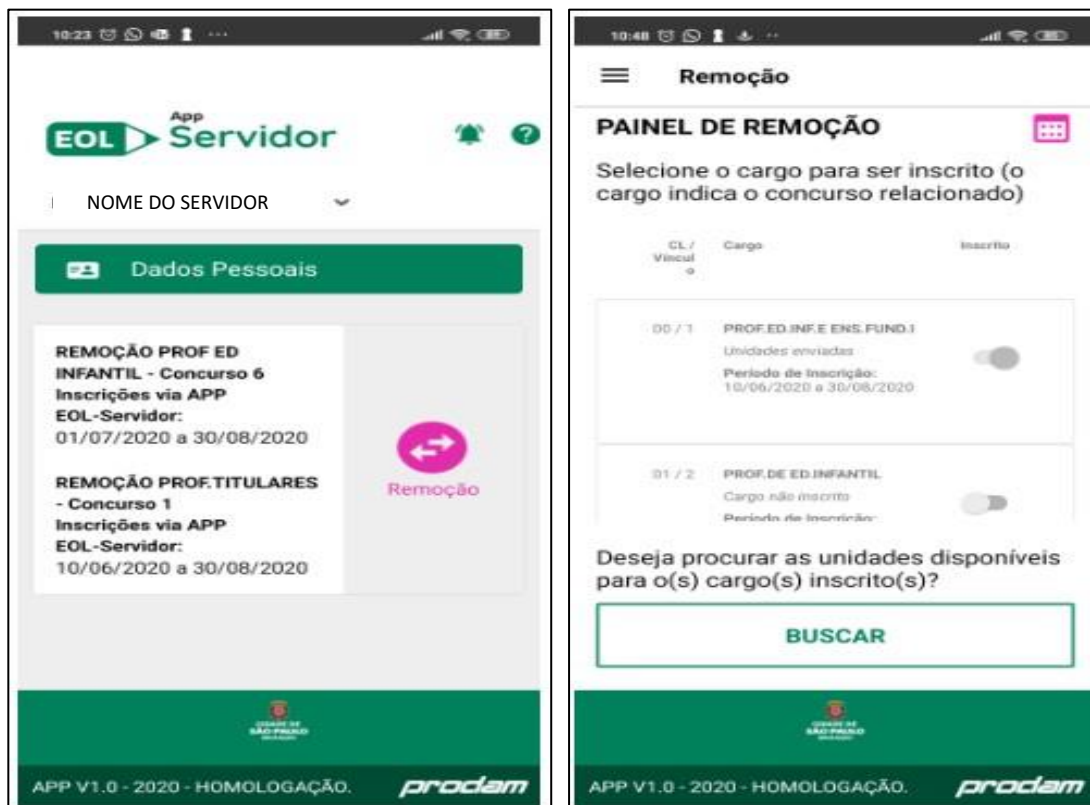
10:23

EOL App Servidor

NOME DO SERVIDOR

Dados Pessoais

REMOÇÃO PROF ED INFANTIL - Concurso 6 Inscrições via APP EOL-Servidor: 01/07/2020 a 30/08/2020

REMOÇÃO PROF.TITULARES - Concurso 1 Inscrições via APP EOL-Servidor: 10/06/2020 a 30/08/2020

Remoção

CIDADE DE SÃO PAULO

APP V1.0 - 2020 - HOMOLOGAÇÃO.

prodam

10:48

Remoção

PAINEL DE REMOÇÃO

Selecione o cargo para ser inscrito (o cargo indica o concurso relacionado)

| CL / Vinculo | Cargo | Inscrito |
|---|---|---|
| 00 / 1 | PROF.ED.INF.E ENS.FUND.I Unidades enviadas Periodo de Inscrição: 10/06/2020 a 30/08/2020 | |
| 01 / 2 | PROF.DE ED.INFANTIL Cargo não inscrito Periodo de Inscrição: | |

Deseja procurar as unidades disponíveis para o(s) cargo(s) inscrito(s)?

BUSCAR

CIDADE DE SÃO PAULO

APP V1.0 - 2020 - HOMOLOGAÇÃO.

prodam